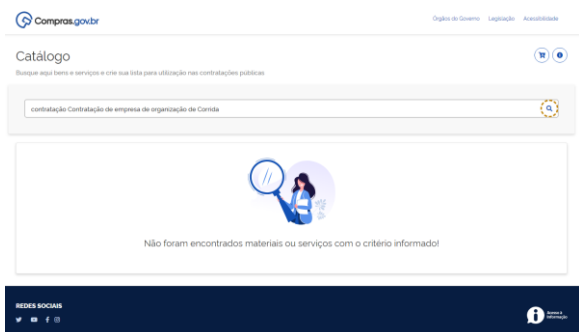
Compras.gov.br

Órgãos do Governo Legislação Acessibilidade

Catálogo

Busque aqui bens e serviços e crie sua lista para utilização nas contratações públicas

contratação Contratação de empresa de organização de Corrida

Não foram encontrados materiais ou serviços com o critério informado!

REDES SOCIAIS

Acesso à Informação